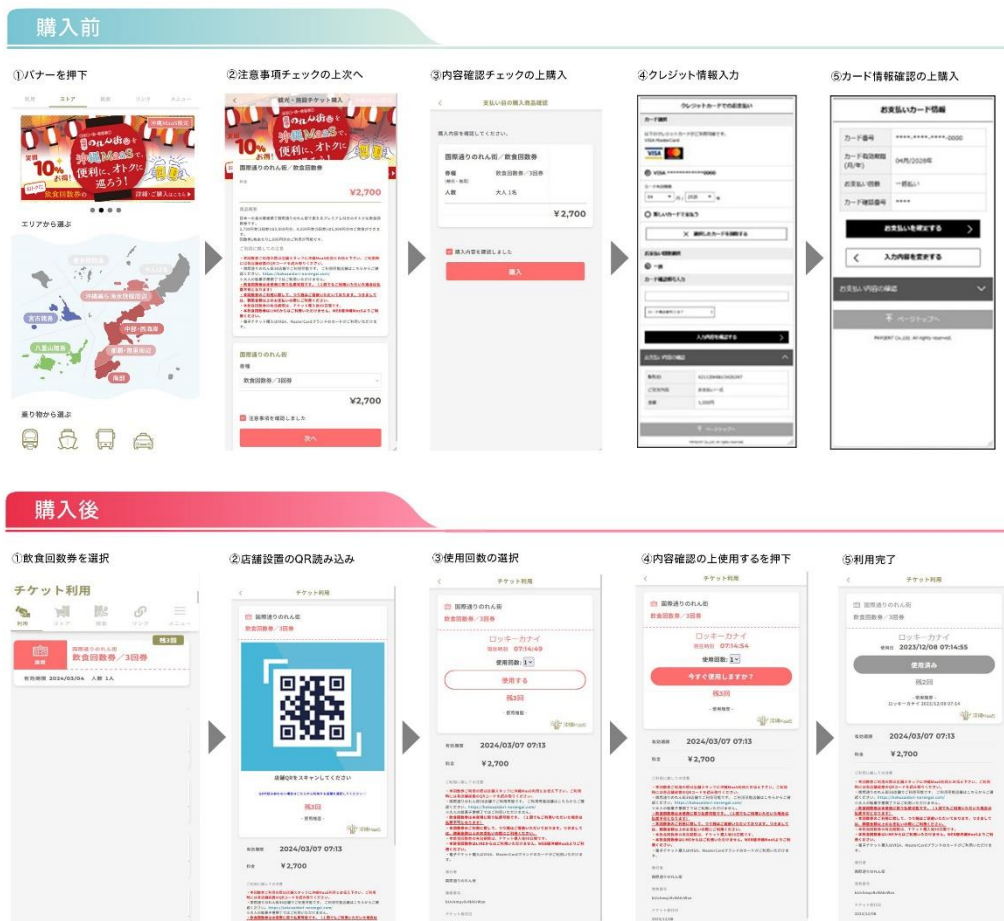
購入前

①バナーを押下

エリアから選ぶ

乗り物から選ぶ

②注意事項チェックの上次へ

観光・施設チケット購入

国際通りのれん街／飲食回数券

¥2,700

国際通りのれん街

飲食回数券／3回券

¥2,700

注意事項を確認しました

次へ

③内容確認チェックの上購入

支払い前の購入商品確認

購入内容を確認してください。

国際通りのれん街／飲食回数券

券種　飲食回数券／3回券

人数　大人1名

¥2,700

購入内容を確認しました

購入

④クレジット情報入力

クレジットカードでのお支払い

入力内容を確認する

⑤カード情報確認の上購入

お支払いカード情報

カード番号　****-****-****-0000

カード有効期限(月/年)　04月/2028年

お支払い回数　一括払い

カード確認番号　****

お支払いを確定する

入力内容を変更する

お支払い内容の確認

ページトップへ

購入後

①飲食回数券を選択

チケット利用

国際通りのれん街

飲食回数券／3回券

残3回

有効期限　2024/03/04　人数　1人

②店舗設置のQR読み込み

チケット利用

国際通りのれん街

飲食回数券／3回券

店舗QRをスキャンしてください

残3回

有効期限　2024/03/07 07:13

料金　¥2,700

③使用回数の選択

チケット利用

国際通りのれん街

飲食回数券／3回券

ロッキーカナイ

07:14:49

使用回数: 1

使用する

残3回

有効期限　2024/03/07 07:13

料金　¥2,700

④内容確認の上使用するを押下

チケット利用

国際通りのれん街

飲食回数券／3回券

ロッキーカナイ

07:14:54

使用回数: 1

今すぐ使用しますか？

残3回

有効期限　2024/03/07 07:13

料金　¥2,700

⑤利用完了

チケット利用

国際通りのれん街

飲食回数券／3回券

ロッキーカナイ

使用日　2023/12/08 07:14:55

使用済み

残2回

有効期限　2024/03/07 07:13

料金　¥2,700